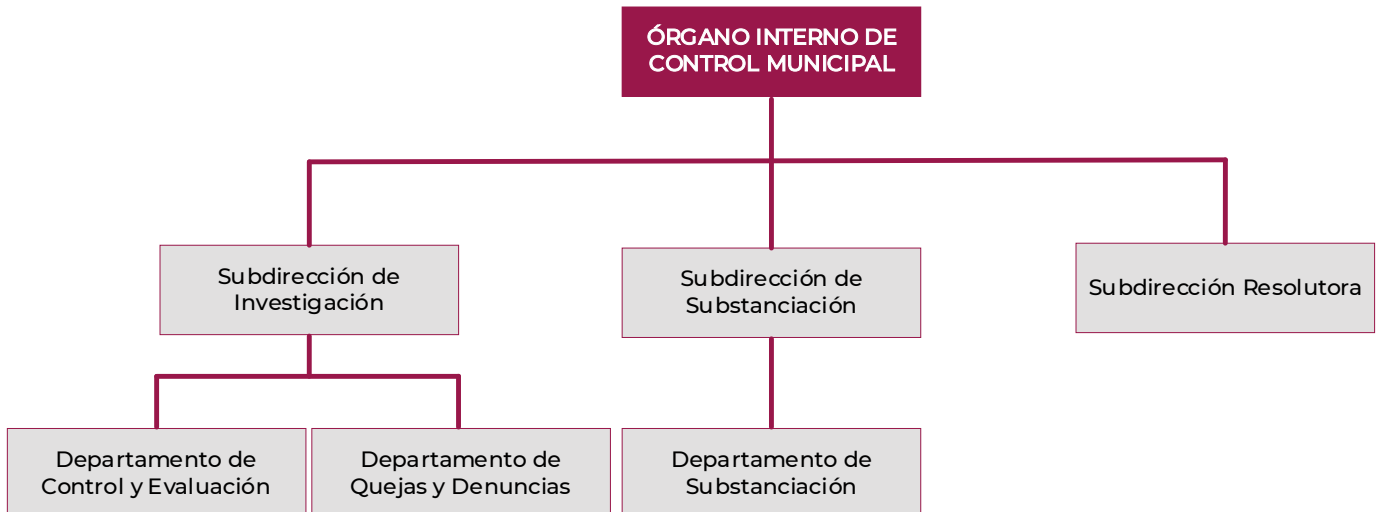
ÓRGANO INTERNO DE CONTROL MUNICIPAL

Subdirección de Investigación

Subdirección de Substanciación

Subdirección Resolutora

Departamento de Control y Evaluación

Departamento de Quejas y Denuncias

Departamento de Substanciación